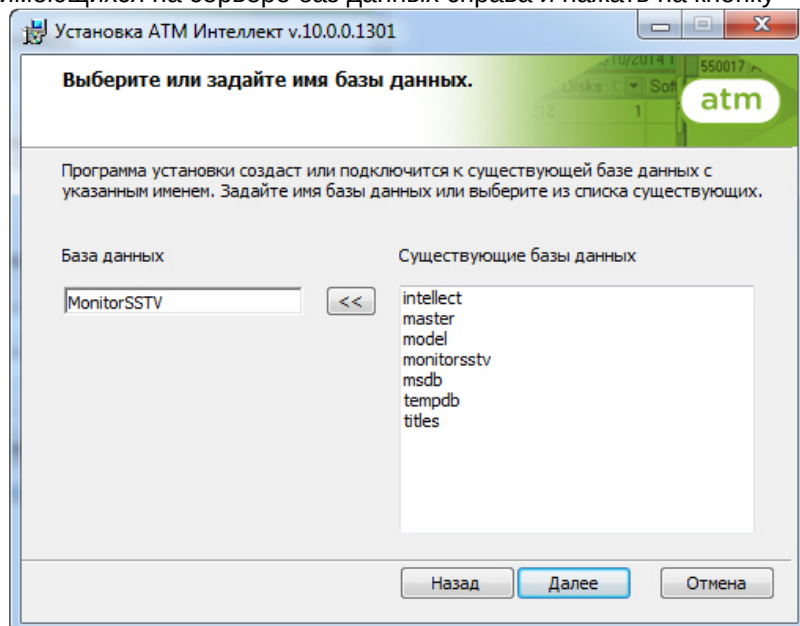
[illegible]имеющихся на сервере баз данных справа и нажать на кнопку

Установка АТМ Интеллект v.10.0.0.1301

Выберите или задайте имя базы данных.

atm

Программа установки создаст или подключится к существующей базе данных с указанным именем. Задайте имя базы данных или выберите из списка существующих.

База данных

MonitorSSTV

<<

Существующие базы данных

intellect
master
model
monitorsstv
msdb
tempdb
titles

Назад

Далее

Отмена